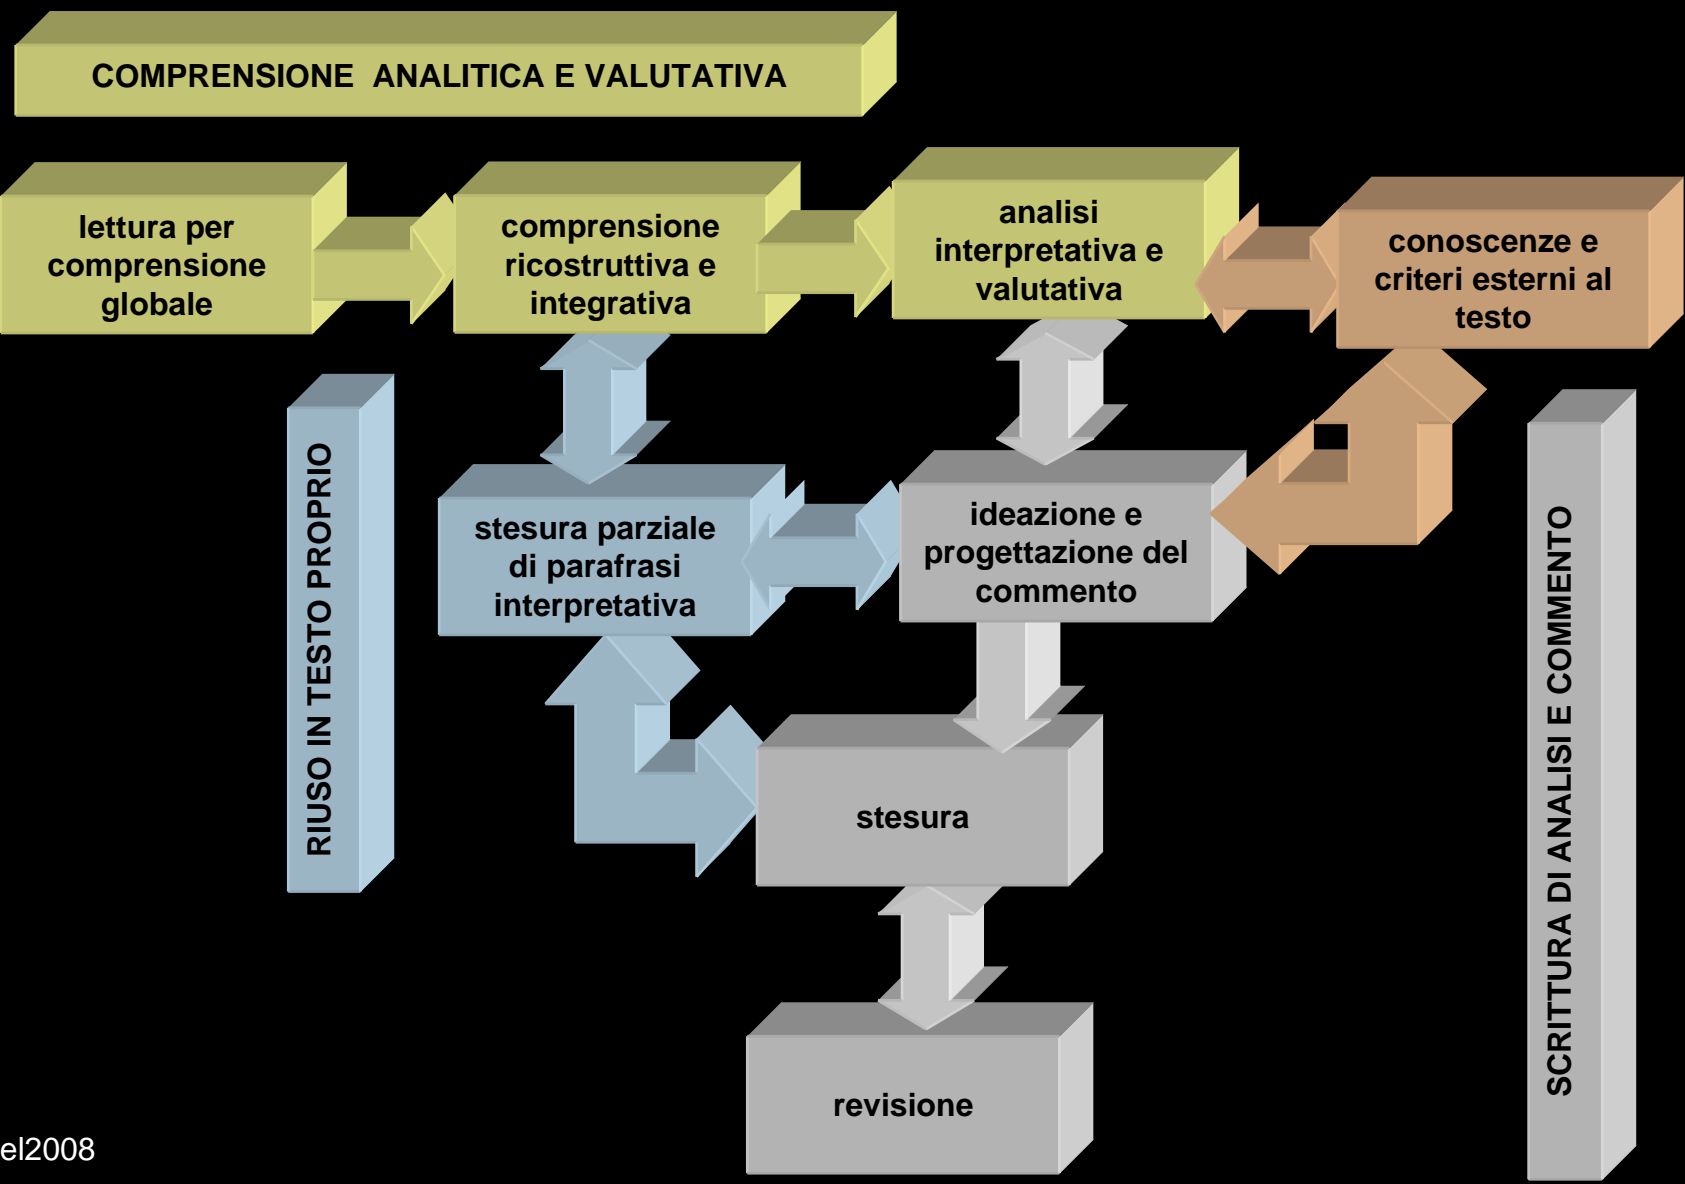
COMPRENSIONE ANALITICA E VALUTATIVA

lettura per comprensione globale

comprensione ricostruttiva e integrativa

analisi interpretativa e valutativa

conoscenze e criteri esterni al testo

RIUSO IN TESTO PROPRIO

stesura parziale di parafrasi interpretativa

ideazione e progettazione del commento

stesura

revisione

SCRITTURA DI ANALISI E COMMENTO

el2008